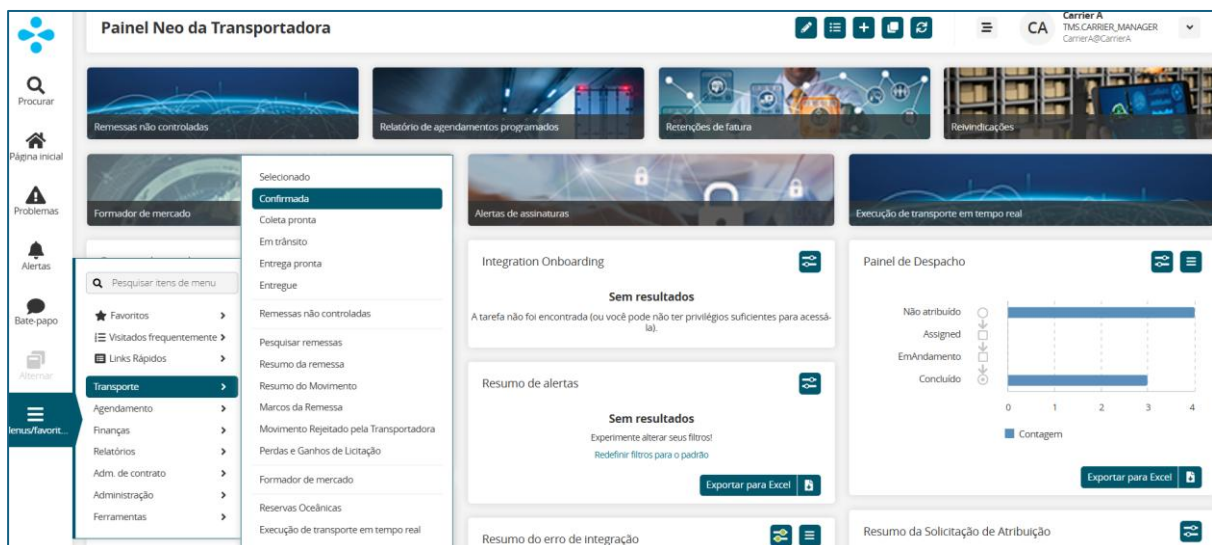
Painel Neo da Transportadora

CA Carrier A
TMS.CARRIER_MANAGER
CarrierA@CarrierA

Procurar
Página inicial
Problemas
Alertas
Bate-papo
Alternar
lenus/favorit...

Remessas não controladas
Relatório de agendamentos programados
Retenções de fatura
Reivindicações
Formador de mercado
Alertas de assinaturas
Execução de transporte em tempo real

Pesquisar itens de menu
Favoritos
Visitados frequentemente
Links Rápidos
Transporte
Agendamento
Finanças
Relatórios
Adm. de contrato
Administração
Ferramentas

Selecionado
Confirmada
Coleta pronta
Em trânsito
Entrega pronta
Entregue
Remessas não controladas
Pesquisar remessas
Resumo da remessa
Resumo do Movimento
Marcos da Remessa
Movimento Rejeitado pela Transportadora
Perdas e Ganhos de Licitação
Formador de mercado
Reservas Oceânicas
Execução de transporte em tempo real

Integration Onboarding
Sem resultados
A tarefa não foi encontrada (ou você pode não ter privilégios suficientes para acessá-la).

Resumo de alertas
Sem resultados
Experimente alterar seus filtros!
Redefinir filtros para o padrão
Exportar para Excel

Resumo do erro de integração

Painel de Despacho
Não atribuído
Assigned
EmAndamento
Concluído
0 1 2 3 4
Contagem
Exportar para Excel

Resumo da Solicitação de Atribuição